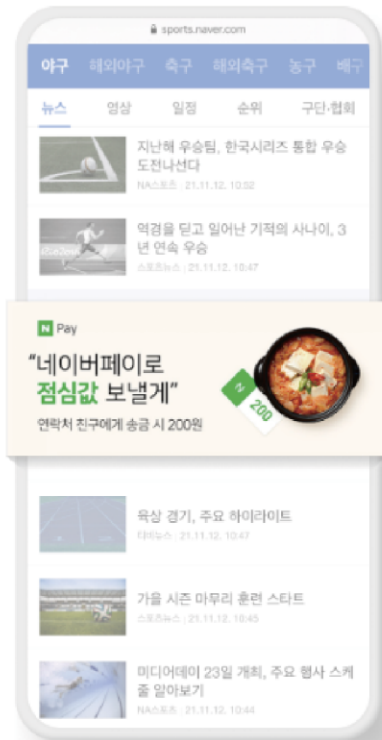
sports.naver.com

야구 해외야구 축구 해외축구 농구 배구

뉴스 영상 일정 순위 구단·협회

지난해 우승팀, 한국시리즈 통합 우승 도전나선다

NA스포츠 : 21.11.12. 10:52

역경을 딛고 일어난 기적의 사나이, 3년 연속 우승

스포츠뉴스 : 21.11.12. 10:47

N Pay

“네이버페이로 점심값 보낼게”

연락처 친구에게 송금 시 200원

N 200

육상 경기, 주요 하이라이트

다비뉴스 : 21.11.12. 10:47

가을 시즌 마무리 훈련 스타트

스포츠뉴스 : 21.11.12. 10:45

미디어데이 23일 개최, 주요 행사 스케줄 알아보기

NA스포츠 : 21.11.12. 10:44